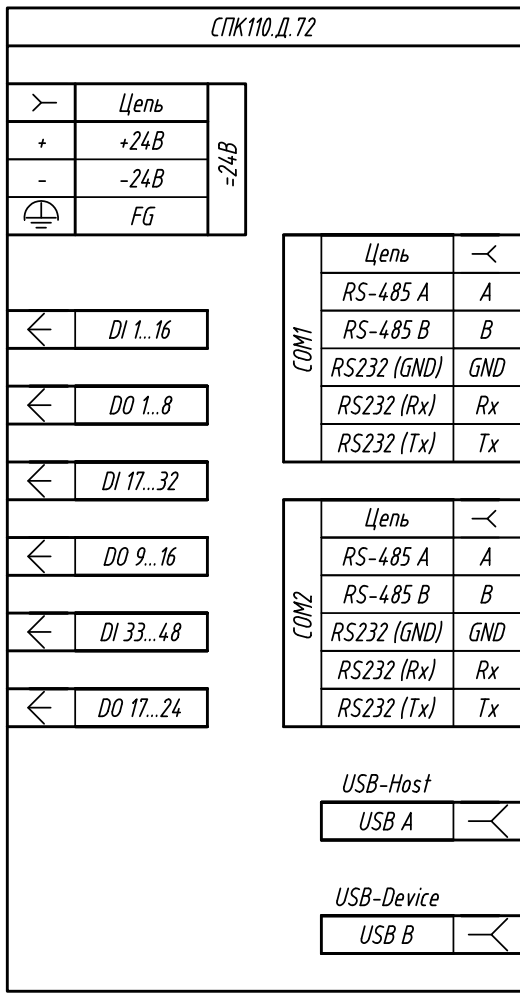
СПК110.Д.72

| | Цепь | |
|---|---|---|
| + | +24В | =24В |
| - | -24В | |
| | FG | |

DI 1...16

DO 1...8

DI 17...32

DO 9...16

DI 33...48

DO 17...24

COM1

| Цепь | |
|---|---|
| RS-485 A | A |
| RS-485 B | B |
| RS232 (GND) | GND |
| RS232 (Rx) | Rx |
| RS232 (Tx) | Tx |

COM2

| Цепь | |
|---|---|
| RS-485 A | A |
| RS-485 B | B |
| RS232 (GND) | GND |
| RS232 (Rx) | Rx |
| RS232 (Tx) | Tx |

USB-Host

USB A

USB-Device

USB B